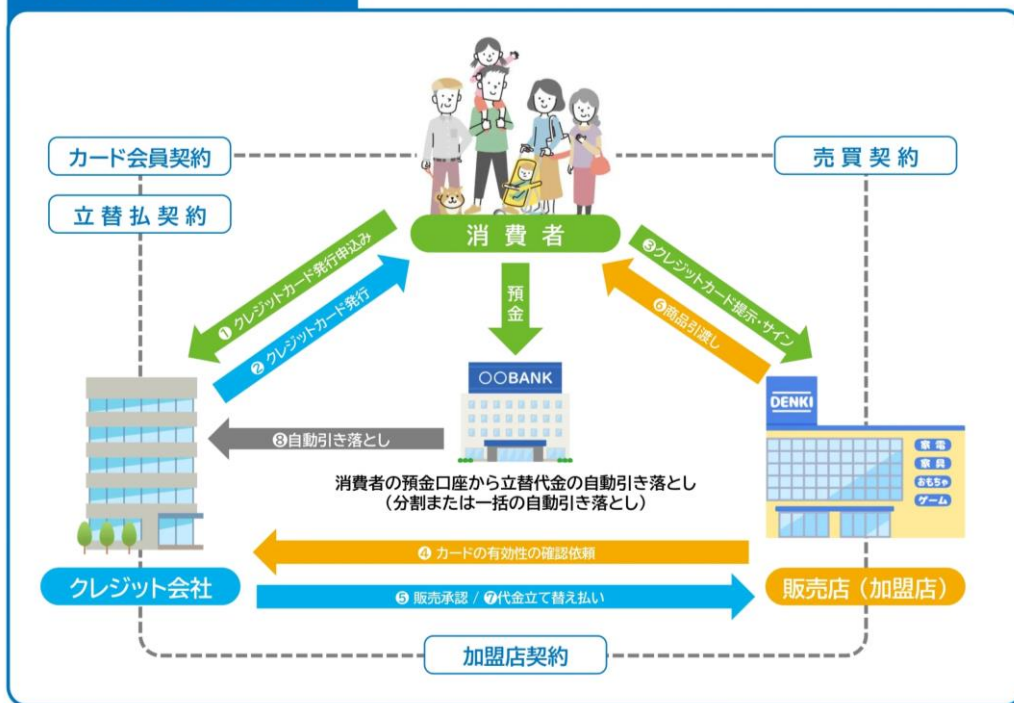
カード会員契約

立替払契約

売買契約

消費者

❶ クレジットカード発行申込み

❷ クレジットカード発行

❸ クレジットカード提示・サイン

❻ 商品引渡し

預金

〇〇BANK

DENKI

家電

家具

おもちゃ

ゲーム

❽ 自動引き落とし

消費者の預金口座から立替代金の自動引き落とし
（分割または一括の自動引き落とし）

❹ カードの有効性の確認依頼

クレジット会社

❺ 販売承認 / ❼ 代金立て替え払い

販売店（加盟店）

加盟店契約